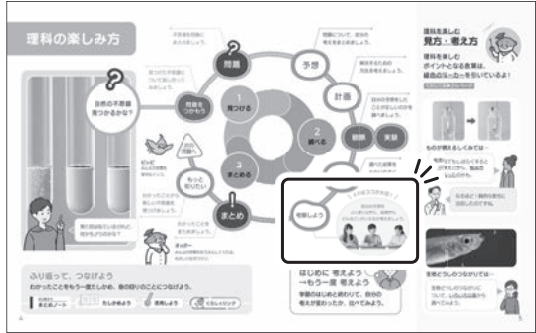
理科の楽しみ方

自然の不思議見つかるかな？

問題

予想

計画

問題をつかもう

1 見つける

2 調べる

3 まとめる

観察

実験

もっと知りたい

まとめ

考察しよう

理科を楽しむ見方・考え方

理科を楽しむポイントとなる言葉は、緑色のマーカーを引いているよ！

ものが燃えるしくみでは…

生物どうしのつながりでは…

ふり返って、つなげよう

はじめに 考えよう →もう一度 考えよう